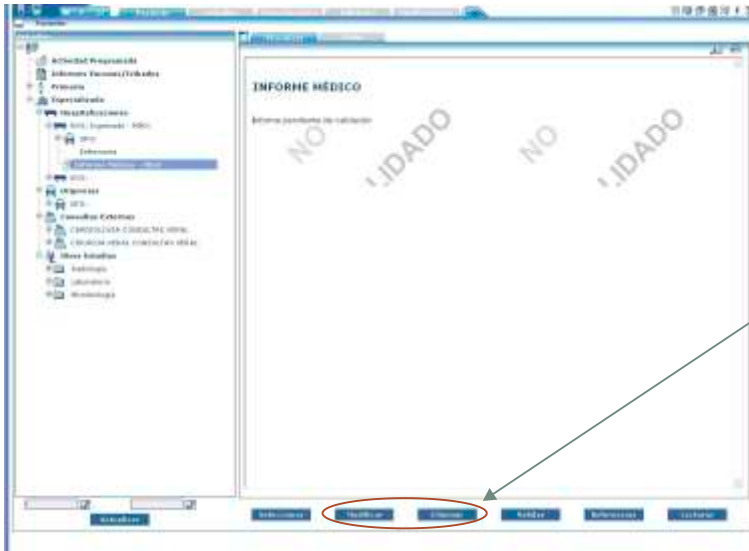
INFORME MÉDICO

Informe pendiente de validación

NO VALIDADO NO VALIDADO

Actividad Programada

Informes Escaneados

Primaria

Especializada

Hospitalizaciones

Urgencias

Consultas Externas

CARDIOLOGIA CONSULTAS VERAL

CIRUGIA VERAL CONSULTAS VERAL

Otros Estudios

Radiología

Laboratorio

Actualizar

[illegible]

Modificar

Eliminar

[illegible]

Referencias

Lectura